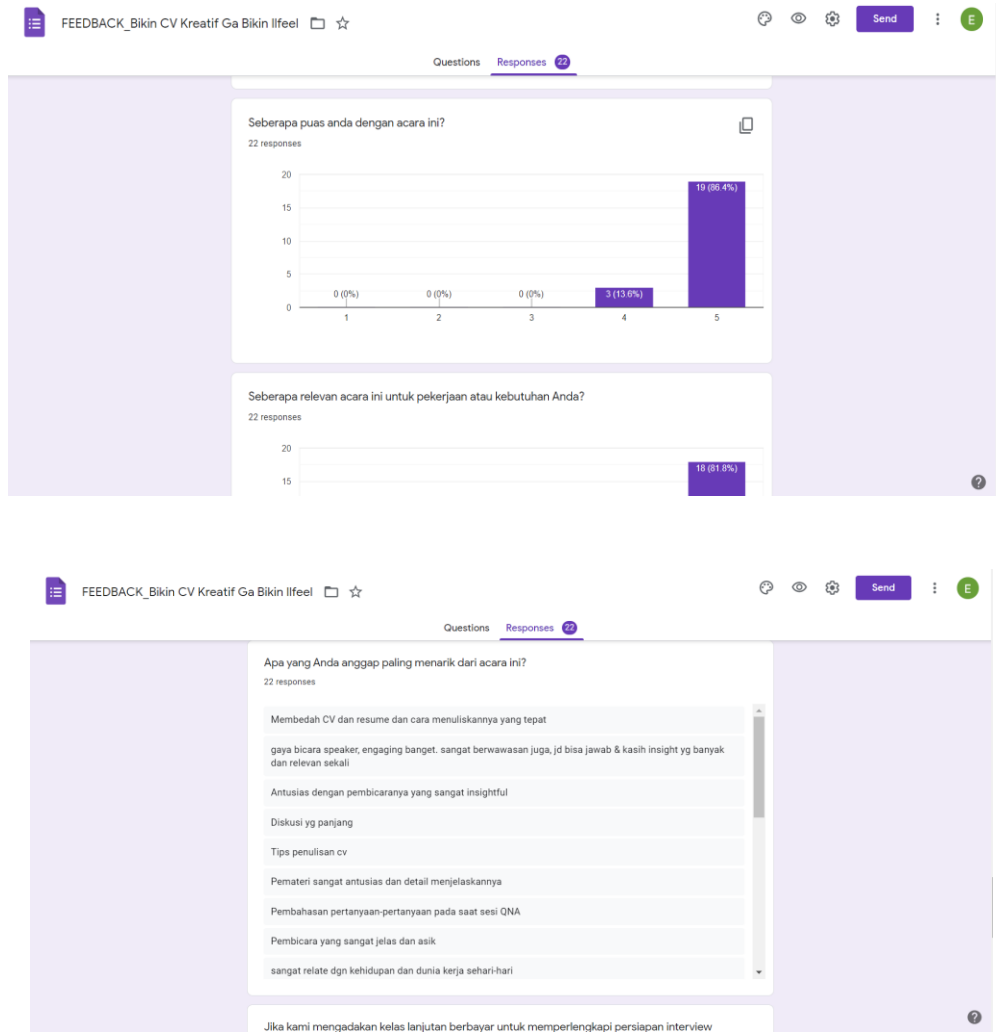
FEEDBACK_Bikin CV Kreatif Ga Bikin Ilfeel

Send

E

Questions Responses 22

Seberapa puas anda dengan acara ini?

22 responses

20
15
10
5
0

0 (0%) 0 (0%) 0 (0%) 3 (13.6%) 19 (86.4%)

1 2 3 4 5

Seberapa relevan acara ini untuk pekerjaan atau kebutuhan Anda?

22 responses

20
15

18 (81.8%)

FEEDBACK_Bikin CV Kreatif Ga Bikin Ilfeel

Send

E

Questions Responses 22

Apa yang Anda anggap paling menarik dari acara ini?

22 responses

Membedah CV dan resume dan cara menuliskannya yang tepat

gaya bicara speaker, engaging banget. sangat berwawasan juga, jd bisa jawab & kasih insight yg banyak dan relevan sekali

Antusias dengan pembicaranya yang sangat insightful

Diskusi yg panjang

Tips penulisan cv

Pemateri sangat antusias dan detail menjelaskannya

Pembahasan pertanyaan-pertanyaan pada saat sesi QNA

Pembicara yang sangat jelas dan asik

sangat relate dgn kehidupan dan dunia kerja sehari-hari

Jika kami mengadakan kelas lanjutan berbayar untuk memperlengkapi persiapan interview